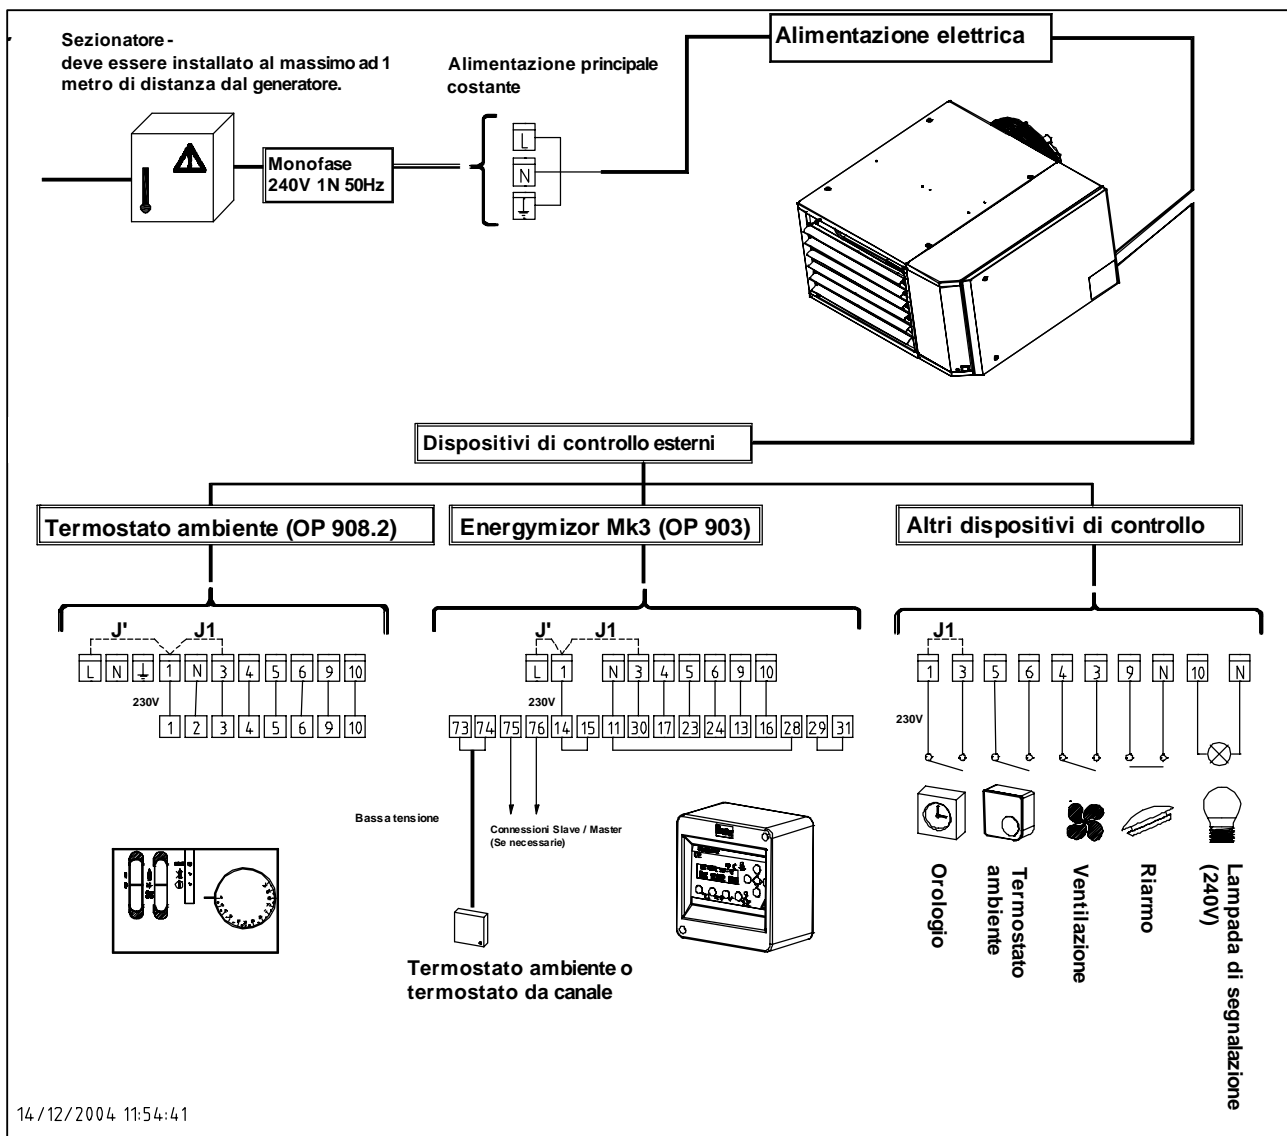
Sezionatore - deve essere installato al massimo ad 1 metro di distanza dal generatore.

Monofase 240V 1N 50Hz

Alimentazione principale costante

L
N
⏚

Alimentazione elettrica

Dispositivi di controllo esterni

Termostato ambiente (OP 908.2)

Energymizor Mk3 (OP 903)

Altri dispositivi di controllo

J' J1

| L | N | ⏚ | 1 | N | 3 | 4 | 5 | 6 | 9 | 10 |
|---|---|---|---|---|---|---|---|---|---|---|

230V

| 1 | 2 | 3 | 4 | 5 | 6 | 9 | 10 |
|---|---|---|---|---|---|---|---|

J' J1

| L | 1 | N | 3 | 4 | 5 | 6 | 9 | 10 |
|---|---|---|---|---|---|---|---|---|

230V

| 73 | 74 | 75 | 76 | 14 | 15 | 11 | 30 | 17 | 23 | 24 | 13 | 16 | 28 | 29 | 31 |
|---|---|---|---|---|---|---|---|---|---|---|---|---|---|---|---|

Bassa tensione

Connessioni Slave / Master (Se necessarie)

Termostato ambiente o termostato da canale

J1

| 1 | 3 | 5 | 6 | 4 | 3 | 9 | N | 10 | N |
|---|---|---|---|---|---|---|---|---|---|

230V

Orologio

Termostato ambiente

Ventilazione

Riarmo

Lampada di segnalazione (240V)

14/12/2004 11:54:41